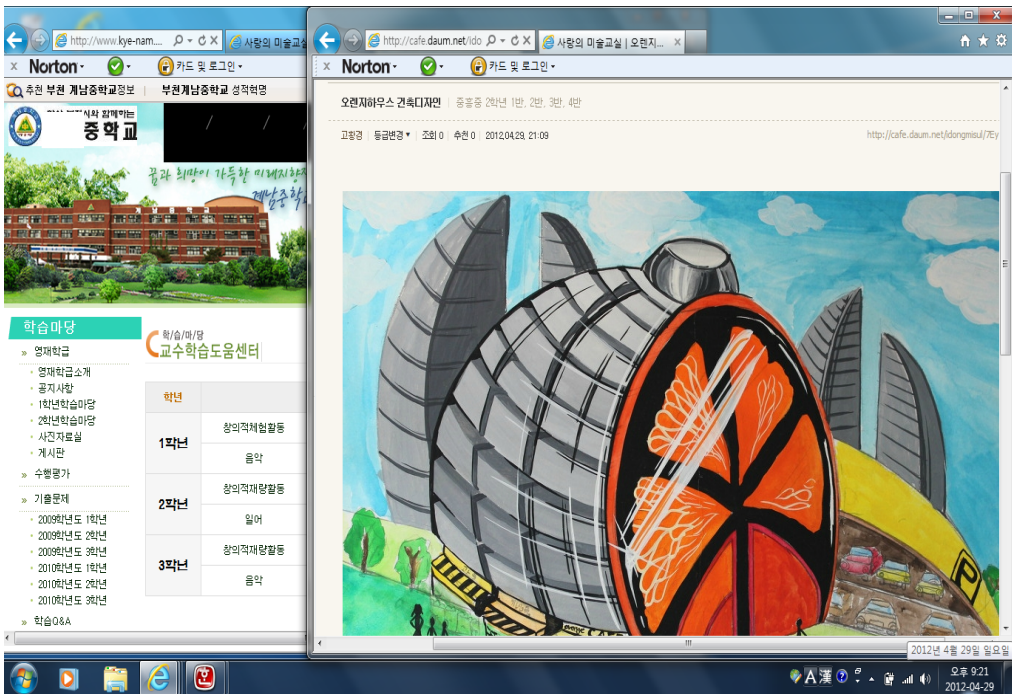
http://www.kye-nam.... 사랑의 미술교실

Norton · 카드 및 로그인 ·

추천 부천 계남중학교정보 | 부천계남중학교 성적현명

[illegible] 함께하는 중학교

꿈과 희망이 가득한 미래지향적 계남중학

학습마당

» 영재학급
영재학급소개
공지사항
1학년학습마당
2학년학습마당
사진자료실
게시판
» 수행평가
» 기출문제
2009학년도 1학년
2009학년도 2학년
2009학년도 3학년
2010학년도 1학년
2010학년도 2학년
2010학년도 3학년
» 학습Q&A

학/습/마/당
교수학습도움센터

| 학년 | |
|---|---|
| 1학년 | 창의적체험활동 |
| | 음악 |
| 2학년 | 창의적재량활동 |
| | 일어 |
| 3학년 | 창의적재량활동 |
| | 음악 |

http://cafe.daum.net/ido 사랑의 미술교실 | 오렌지...

Norton · 카드 및 로그인 ·

오렌지하우스 건축디자인 | 중흥중 2학년 1반, 2반, 3반, 4반

고왕경 | 등급변경 ▾ | 조회 0 | 추천 0 | 2012.04.29. 21:09

http://cafe.daum.net/dongmisul/7Ey

P

2012년 4월 29일 일요일

오후 9:21
2012-04-29